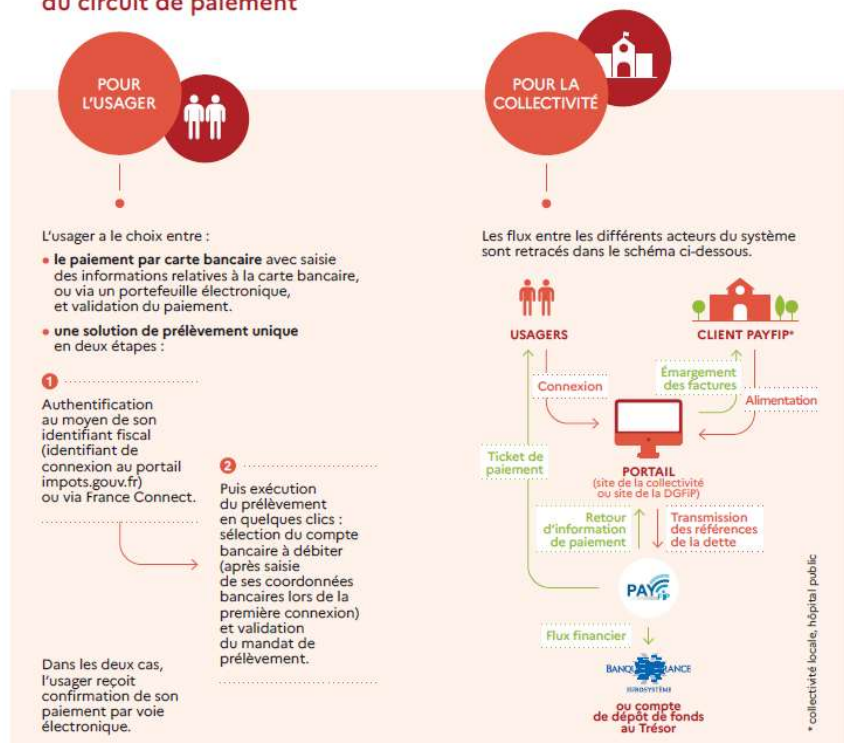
du circuit de paiement

POUR L'USAGER

POUR LA COLLECTIVITÉ

L'usager a le choix entre :

• le paiement par carte bancaire avec saisie des informations relatives à la carte bancaire, ou via un portefeuille électronique, et validation du paiement.

• une solution de prélèvement unique en deux étapes :

1

Authentification au moyen de son identifiant fiscal (identifiant de connexion au portail impots.gouv.fr) ou via France Connect.

2

Puis exécution du prélèvement en quelques clics : sélection du compte bancaire à débiter (après saisie de ses coordonnées bancaires lors de la première connexion) et validation du mandat de prélèvement.

Dans les deux cas, l'usager reçoit confirmation de son paiement par voie électronique.

Les flux entre les différents acteurs du système sont retracés dans le schéma ci-dessous.

USAGERS

CLIENT PAYFIP*

Connexion

Émargement des factures

Alimentation

Ticket de paiement

PORTAIL
(site de la collectivité ou site de la DGFiP)

Retour d'information de paiement

Transmission des références de la dette

PAY

Flux financier

BANQUE DE FRANCE
EUROSYSTÈME

ou compte de dépôt de fonds au Trésor

* collectivité locale, hôpital public